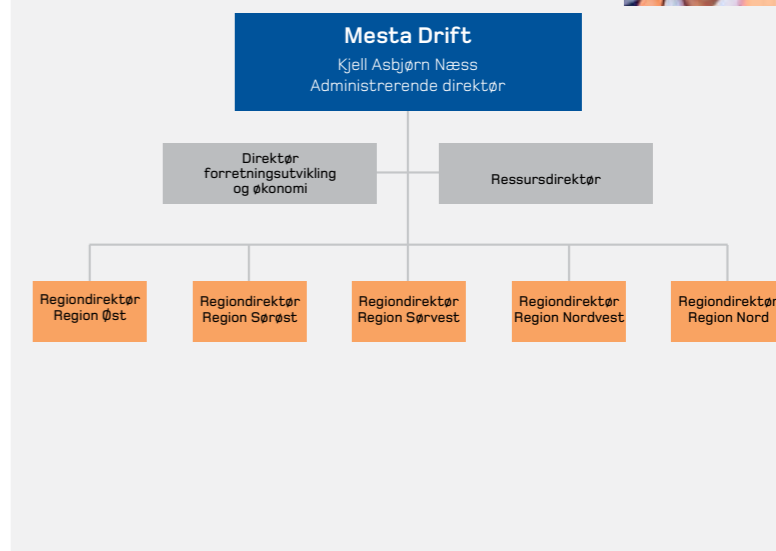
Mesta Drift
Kjell Asbjørn Næss
Administrerende direktør

Direktør forretningsutvikling og økonomi

Ressursdirektør

Regiondirektør Region Øst

Regiondirektør Region Sørøst

Regiondirektør Region Sørvest

Regiondirektør Region Nordvest

Regiondirektør Region Nord